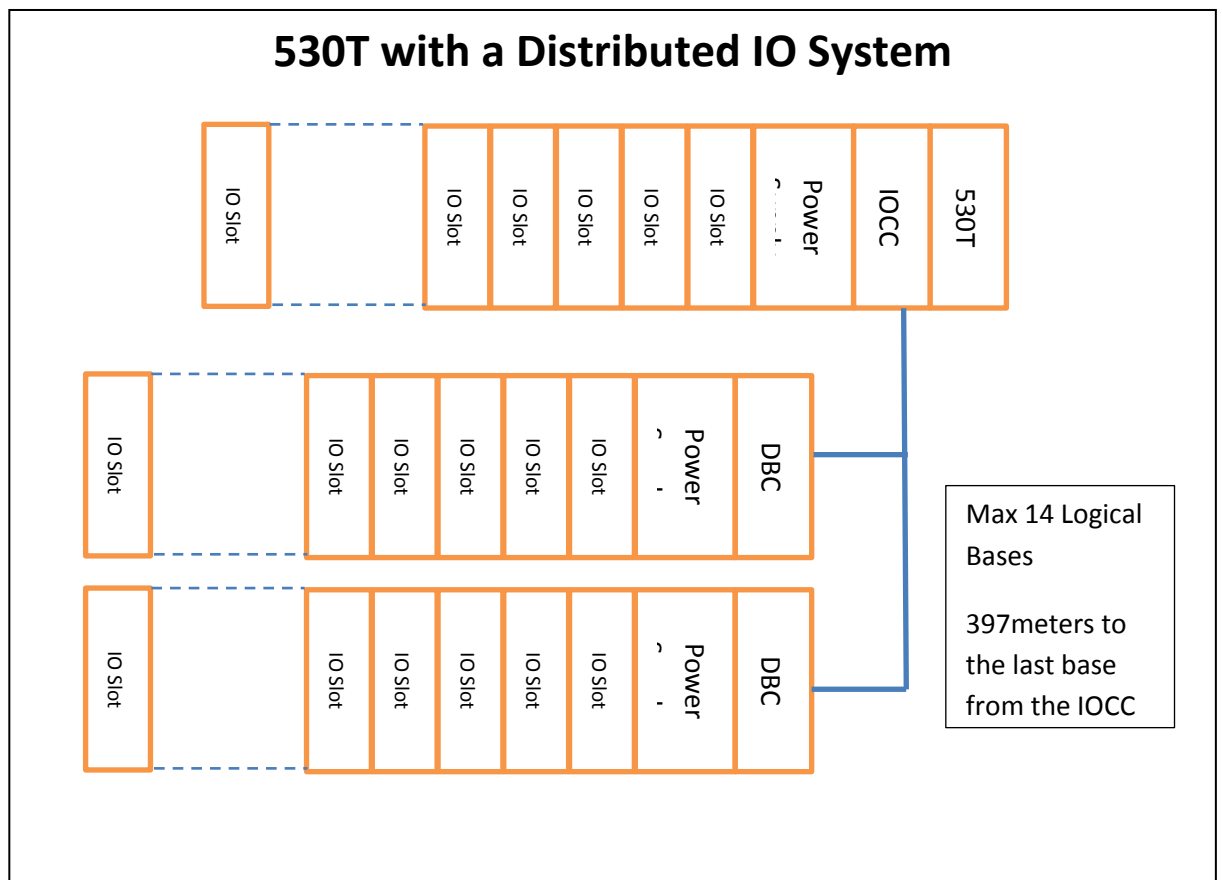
530T with a Distributed IO System

IO Slot

IO Slot
IO Slot
IO Slot
IO Slot
IO Slot
Power
IOCC
530T

IO Slot

IO Slot
IO Slot
IO Slot
IO Slot
IO Slot
Power
DBC

IO Slot

IO Slot
IO Slot
IO Slot
IO Slot
IO Slot
Power
DBC

Max 14 Logical Bases

397meters to the last base from the IOCC